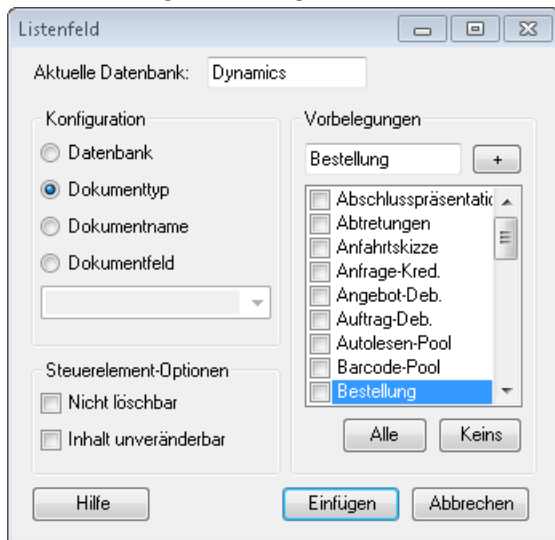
Listenfeld

Aktuelle Datenbank: Dynamics

Konfiguration
Datenbank
Dokumenttyp
Dokumentname
Dokumentfeld

Steuerelement-Optionen
Nicht löschbar
Inhalt unveränderbar

Vorbelegungen
Bestellung
+
Abschlusspräsentatic
Abtretungen
Anfahrtskizze
Anfrage-Kred.
Angebot-Deb.
Auftrag-Deb.
Autolesen-Pool
Barcode-Pool
Bestellung

Alle
Keins

Hilfe
Einfügen
Abbrechen